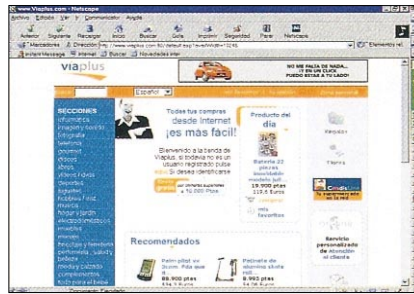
www.viaplus.com - Netscape

Archivo Edición Ver Ir Comunicador Ayuda

Anterior Siguiente Recargar Inicio Buscar Guía Imprimir Seguridad Parar Netscape

Marcadores Dirección: http://www.viaplus.com/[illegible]

viaplus

NO ME FALTA DE NADA... ¡Y EN UN CLICK FUERA TODO A TU LADO!

Español

SECCIONES

Informática

Imagen y sonido

Fotografía

Telefonía

Gourmet

Discos

Libros

Vídeos / DVD

Deportes

Juguetes

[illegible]

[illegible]

Hogar y jardín

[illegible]

Viajes

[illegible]

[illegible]

Todas tus compras desde Internet ¡es más fácil!

Bienvenido a la tienda de Viaplus, si todavía no es un usuario registrado pulse aquí. Si desea identificarse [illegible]

Producto del día

Batería 22 piezas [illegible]

19.900 ptas

119,6 Euros

Comprar

mis favoritos

Recomendados

Palm pilot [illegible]

89.900 ptas

Pedómetro de aluminio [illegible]

8.993 ptas

Servicio personalizado de atención al cliente